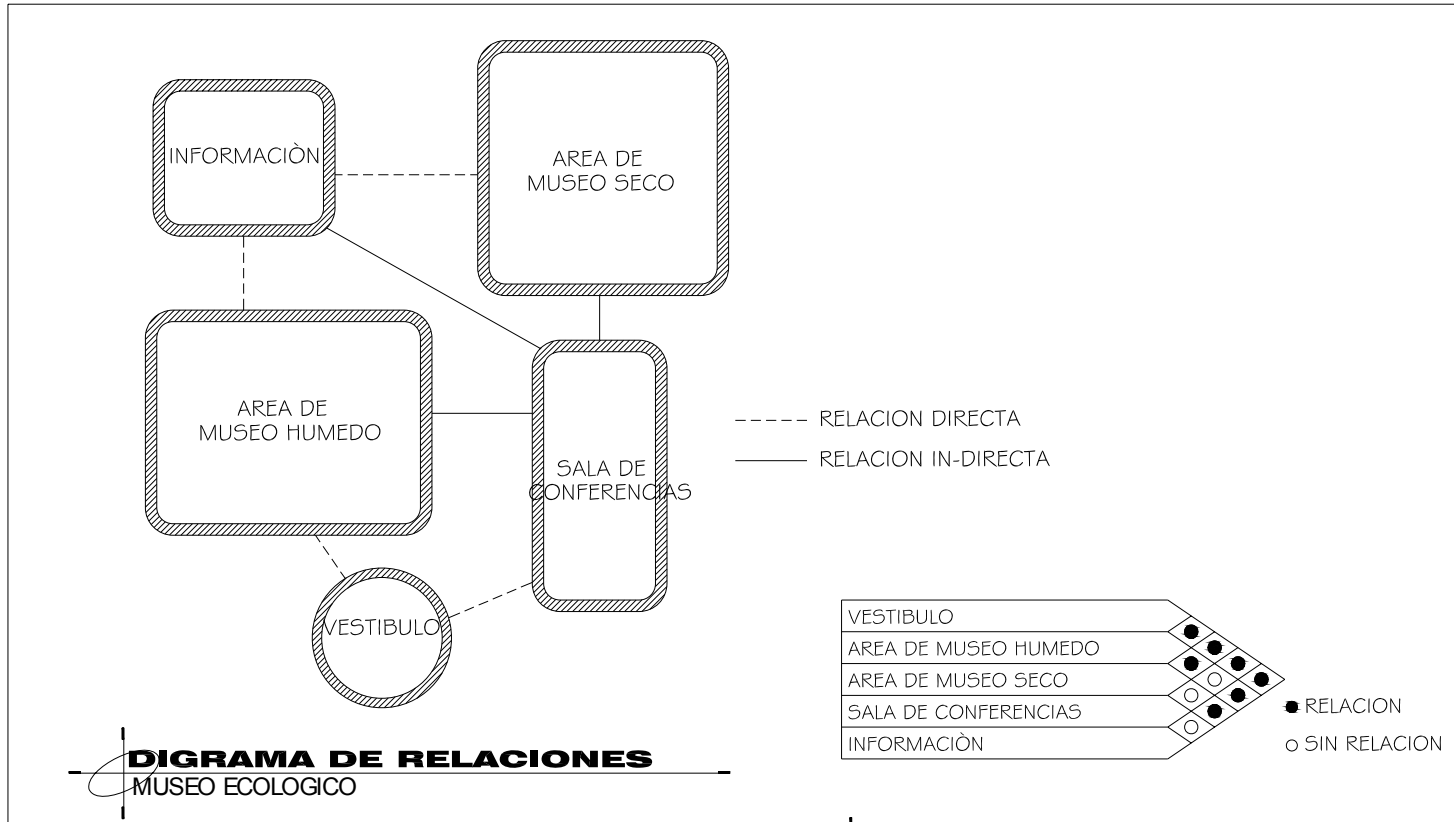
INFORMACIÒN

AREA DE MUSEO SECO

AREA DE MUSEO HUMEDO

SALA DE CONFERENCIAS

VESTIBULO

----- RELACION DIRECTA
——— RELACION IN-DIRECTA

VESTIBULO
AREA DE MUSEO HUMEDO
AREA DE MUSEO SECO
SALA DE CONFERENCIAS
INFORMACIÒN

● RELACION
○ SIN RELACION

DIGRAMA DE RELACIONES
MUSEO ECOLOGICO